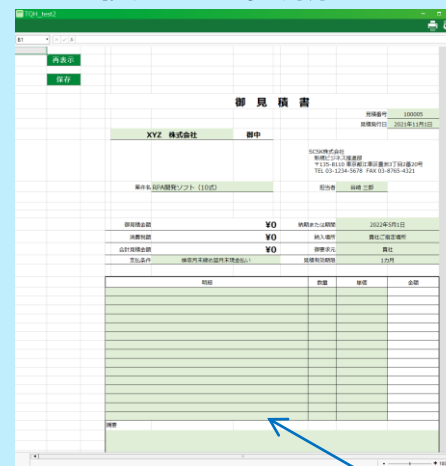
TQH_test2

B1

再表示

保存

御見積書

見積番号 100005
見積発行日 2021年11月5日

XYZ 株式会社 御中

SCSK株式会社
新規ビジネス推進部
〒135-8110 東京都江東区豊洲3丁目2番20号
TEL 03-1234-5678 FAX 03-8765-4321

案件名 RPA開発ソフト（10式）

担当者 麻崎 三郎

御見積金額 ¥0
消費税額 ¥0
合計見積金額 ¥0
支払条件 検収月末締め翌月末現金払い

納期または期間 2022年5月1日
納入場所 貴社ご指定場所
御者求元 貴社
見積有効期限 1カ月

| 明細 | 数量 | 単価 | 金額 |
|---|---|---|---|

摘要